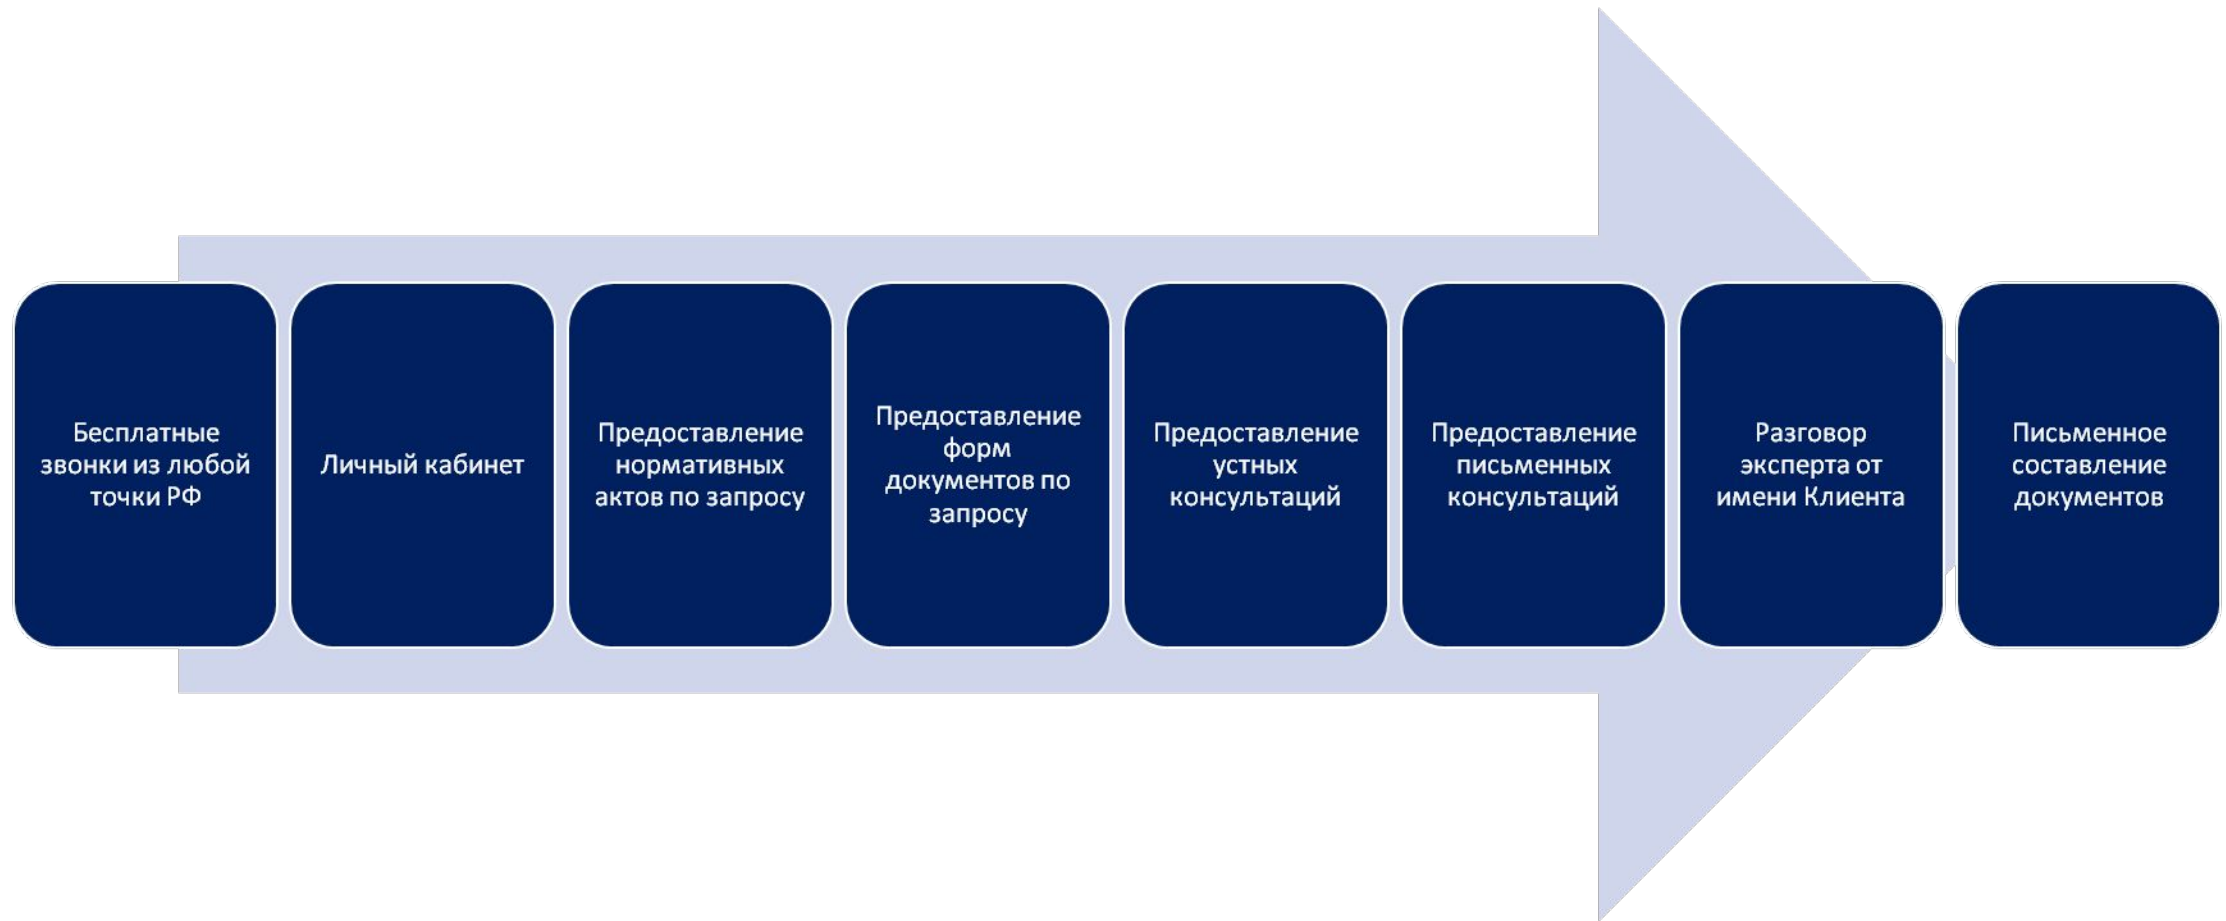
Бесплатные звонки из любой точки РФ

Личный кабинет

Предоставление нормативных актов по запросу

Предоставление форм документов по запросу

Предоставление устных консультаций

Предоставление письменных консультаций

Разговор эксперта от имени Клиента

Письменное составление документов